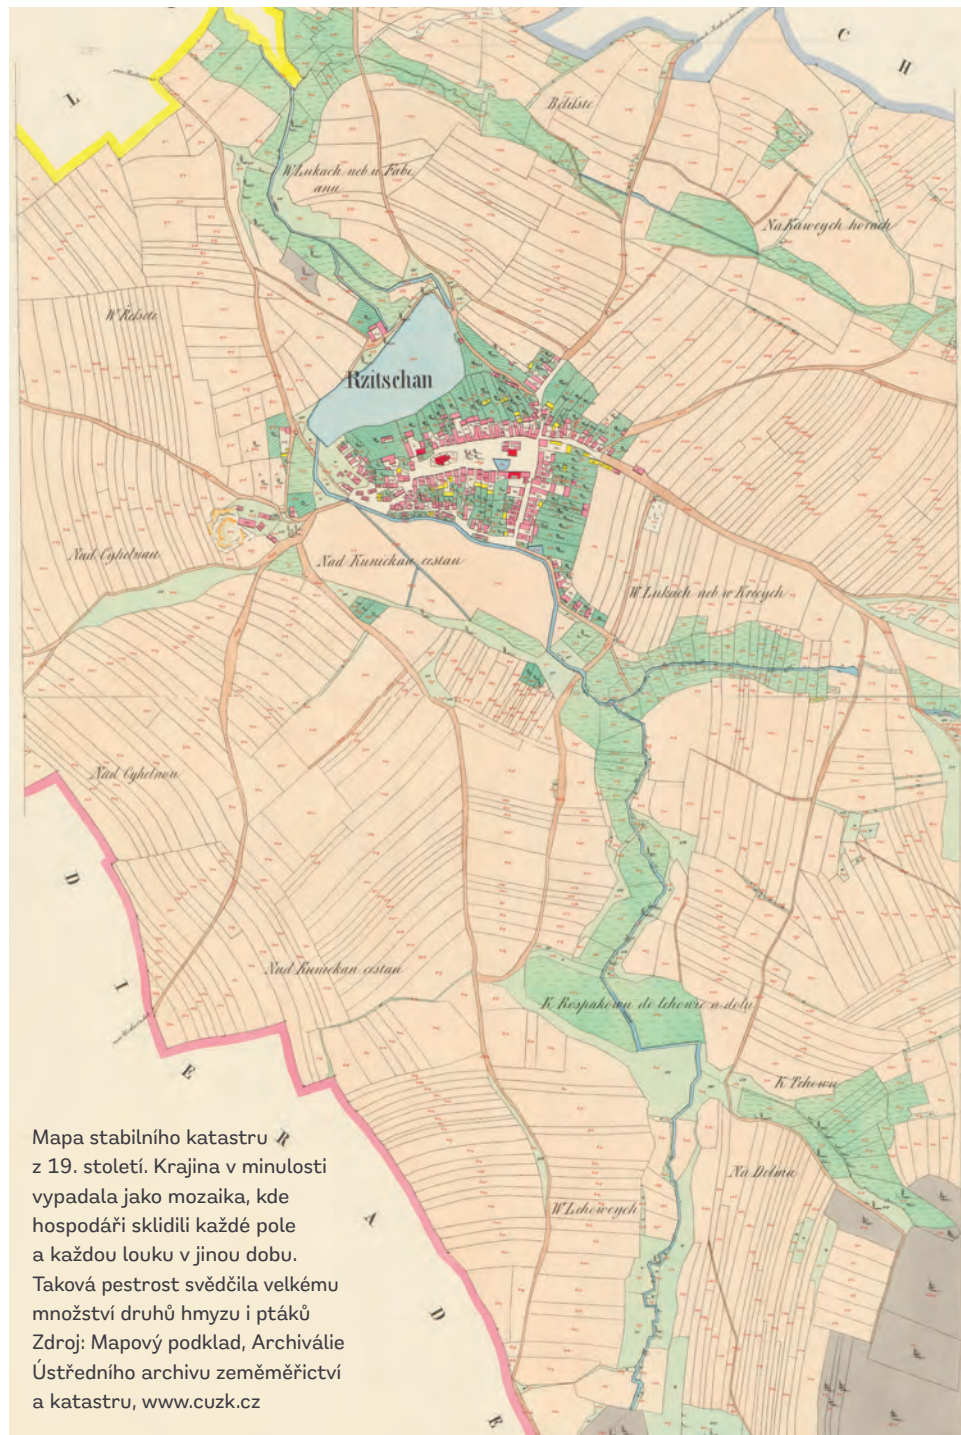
C
H
L
Bělište
W Lukach neb u Fabiana
Na Kawcých horach
W Řebsče
Rzitschan
Nad Cyhelnau
Nad Kunickau cestau
W Lukach neb w Kracych
Nad Cyhelnau
D
I
E
Nad Kunickau cestau
K Rospakowu do lehowic u dolu
K Lehowu
Na Dilnu
W Lehowcych
R
A
D
E

Mapa stabilního katastru z 19. století. Krajina v minulosti vypadala jako mozaika, kde hospodáři sklidili každé pole a každou louku v jinou dobu. Taková pestrost svědčila velkému množství druhů hmyzu i ptáků
Zdroj: Mapový podklad, Archiválie Ústředního archivu zeměměřictví a katastru, www.cuzk.cz